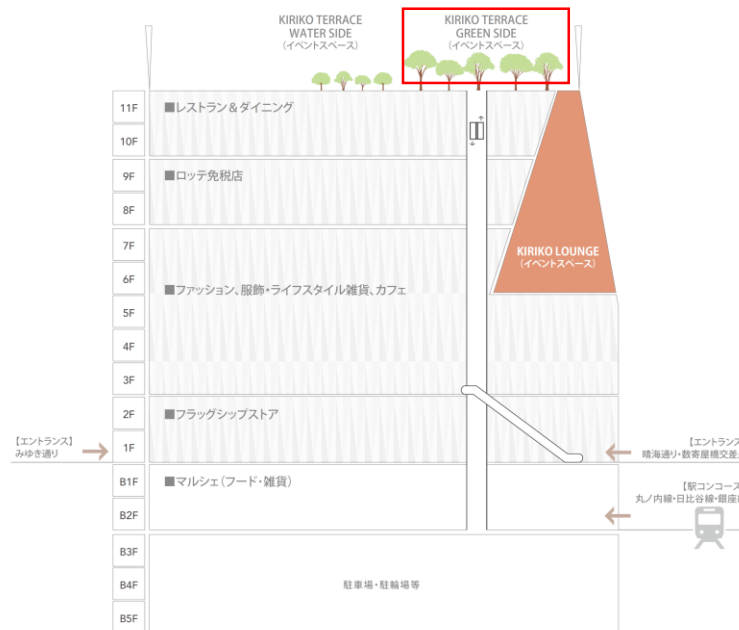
KIRIKO TERRACE
WATER SIDE
(イベントスペース)

KIRIKO TERRACE
GREEN SIDE
(イベントスペース)

11F
10F
9F
8F
7F
6F
5F
4F
3F
2F
1F
B1F
B2F
B3F
B4F
B5F

■レストラン＆ダイニング

■ロッテ免税店

KIRIKO LOUNGE
(イベントスペース)

■ファッション、服飾・ライフスタイル雑貨、カフェ

■フラッグシップストア

【エントランス】
みゆき通り

【エントランス
晴海通り・数寄屋橋交差

■マルシェ(フード・雑貨)

【駅コンコース
丸ノ内線・日比谷線・銀座

駐車場・駐輪場等